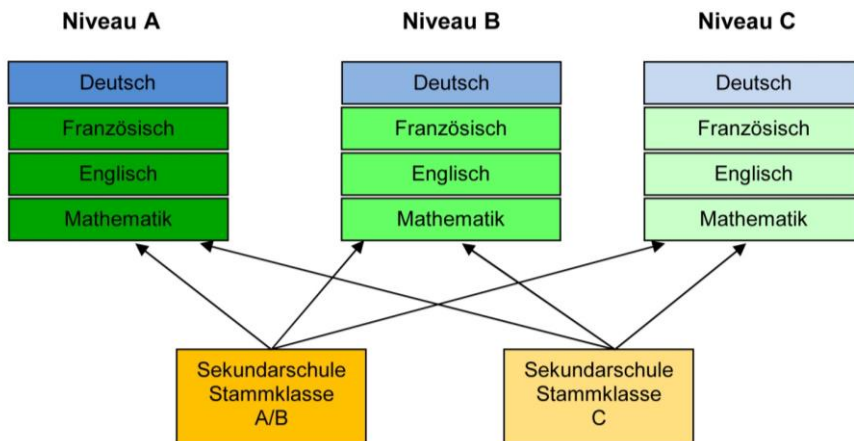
Niveau A

Deutsch

Französisch

Englisch

Mathematik

Niveau B

Deutsch

Französisch

Englisch

Mathematik

Niveau C

Deutsch

Französisch

Englisch

Mathematik

Sekundarschule Stammklasse A/B

Sekundarschule Stammklasse C